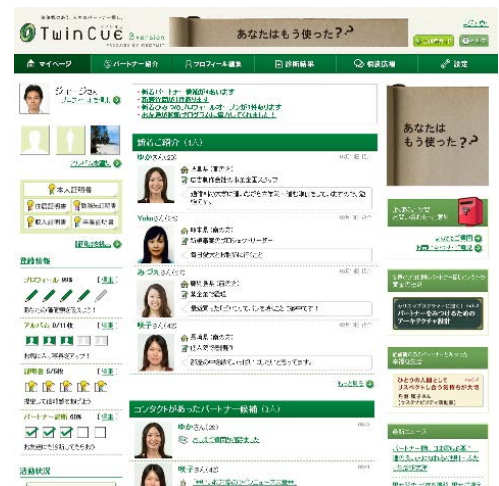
TwinCue βversion

あなたはもう使った？

マイページ
パートナー紹介
プロフィール編集
診断結果
相談広場
設定

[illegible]

新着ご紹介 (4人)

ゆか さん (42)
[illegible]

Yoko さん (43)
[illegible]

みづき さん (36)
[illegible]

咲子 さん (42)
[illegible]

コンタクトがあったパートナー候補 (20人)

ゆか さん
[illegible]

咲子 さん (42)
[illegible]

登録情報
プロフィール
アルバム
証明書
パートナー評価
活動状況

本人証明書

あなたは
もう使った？

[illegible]